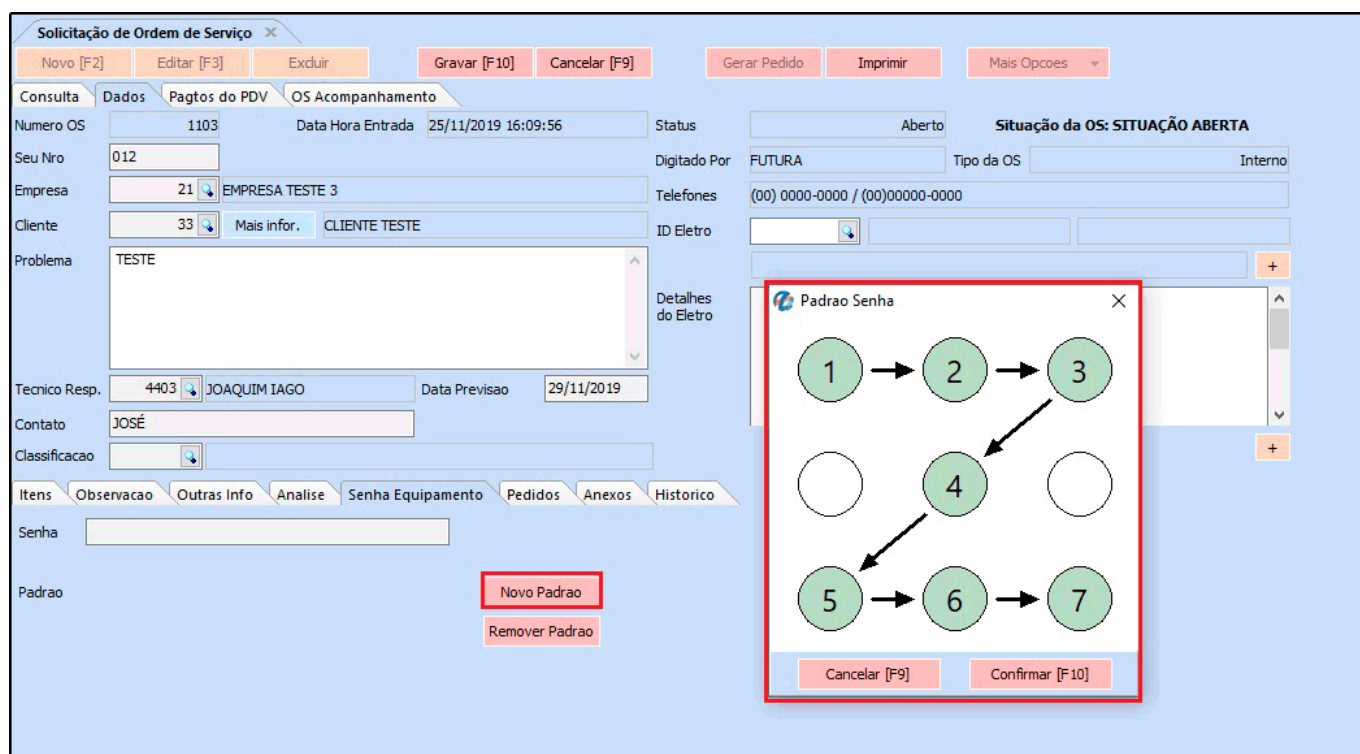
Solicitação de Ordem de Serviço ×

Novo [F2] Editar [F3] Excluir Gravar [F10] Cancelar [F9] Gerar Pedido Imprimir Mais Opcoes

Consulta Dados Pagtos do PDV OS Acompanhamento

Numero OS 1103 Data Hora Entrada 25/11/2019 16:09:56 Status Aberto Situação da OS: SITUAÇÃO ABERTA

Seu Nro 012 Digitado Por FUTURA Tipo da OS Interno

Empresa 21 EMPRESA TESTE 3 Telefones (00) 0000-0000 / (00)00000-0000

Cliente 33 Mais infor. CLIENTE TESTE ID Eletro

Problema TESTE

Detalhes do Eletro

Tecnico Resp. 4403 JOAQUIM IAGO Data Previsao 29/11/2019

Contato JOSÉ

Classificacao

Itens Observacao Outras Info Analise Senha Equipamento Pedidos Anexos Historico

Senha

Padrao

Novo Padrao

Remover Padrao

Padrao Senha ×

1 2 3 4 5 6 7

Cancelar [F9] Confirmar [F10]

+

+